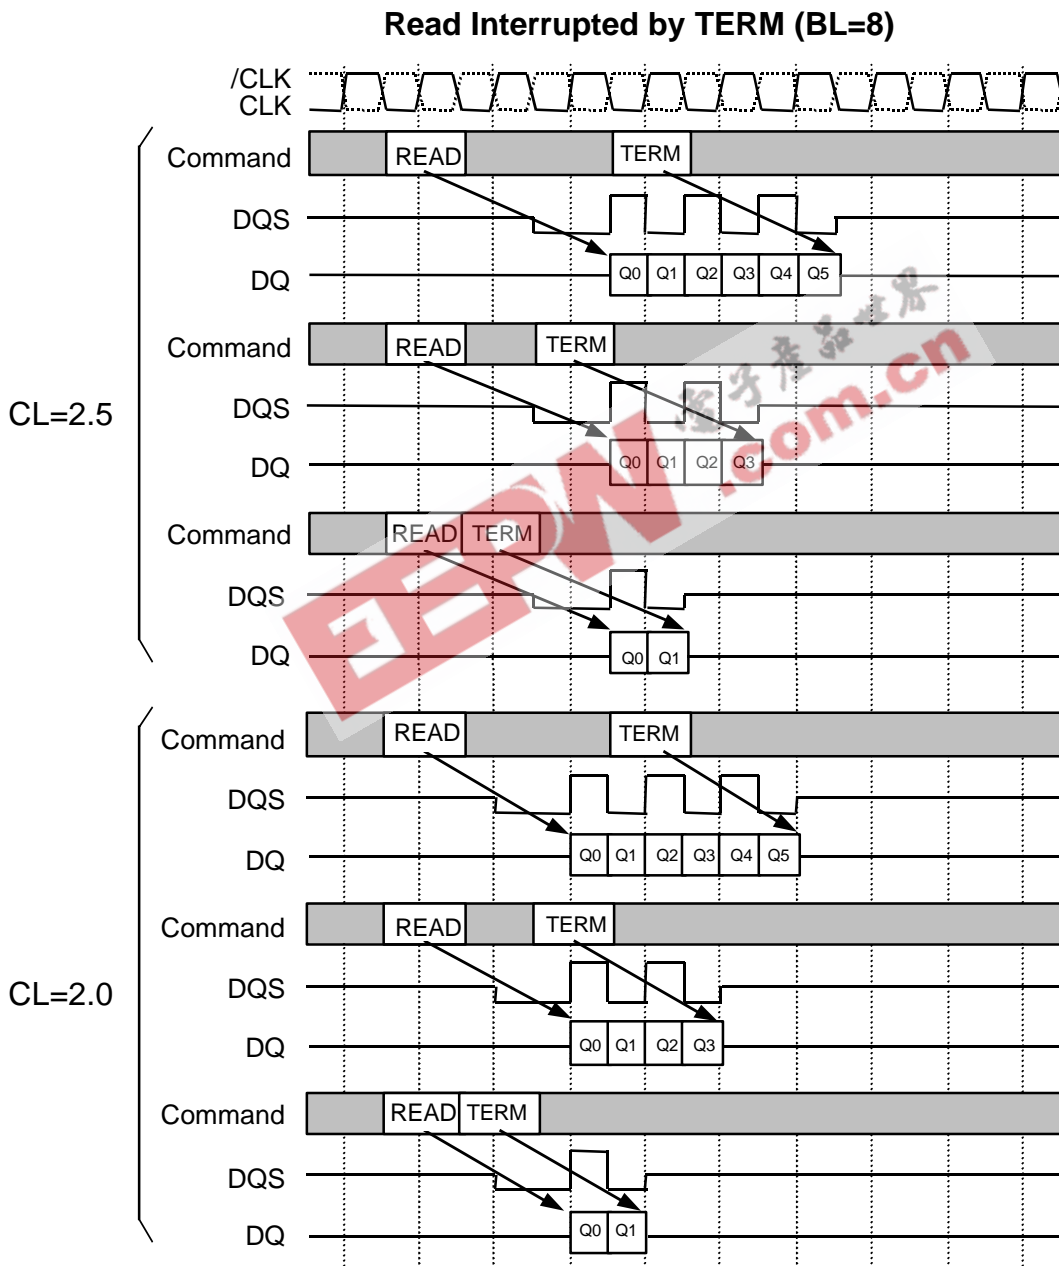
Read Interrupted by TERM (BL=8)

/CLK
CLK

CL=2.5

Command READ TERM
DQS
DQ Q0 Q1 Q2 Q3 Q4 Q5

Command READ TERM
DQS
DQ Q0 Q1 Q2 Q3

Command READ TERM
DQS
DQ Q0 Q1

CL=2.0

Command READ TERM
DQS
DQ Q0 Q1 Q2 Q3 Q4 Q5

Command READ TERM
DQS
DQ Q0 Q1 Q2 Q3

Command READ TERM
DQS
DQ Q0 Q1

EEPW .com.cn 电子产品世界